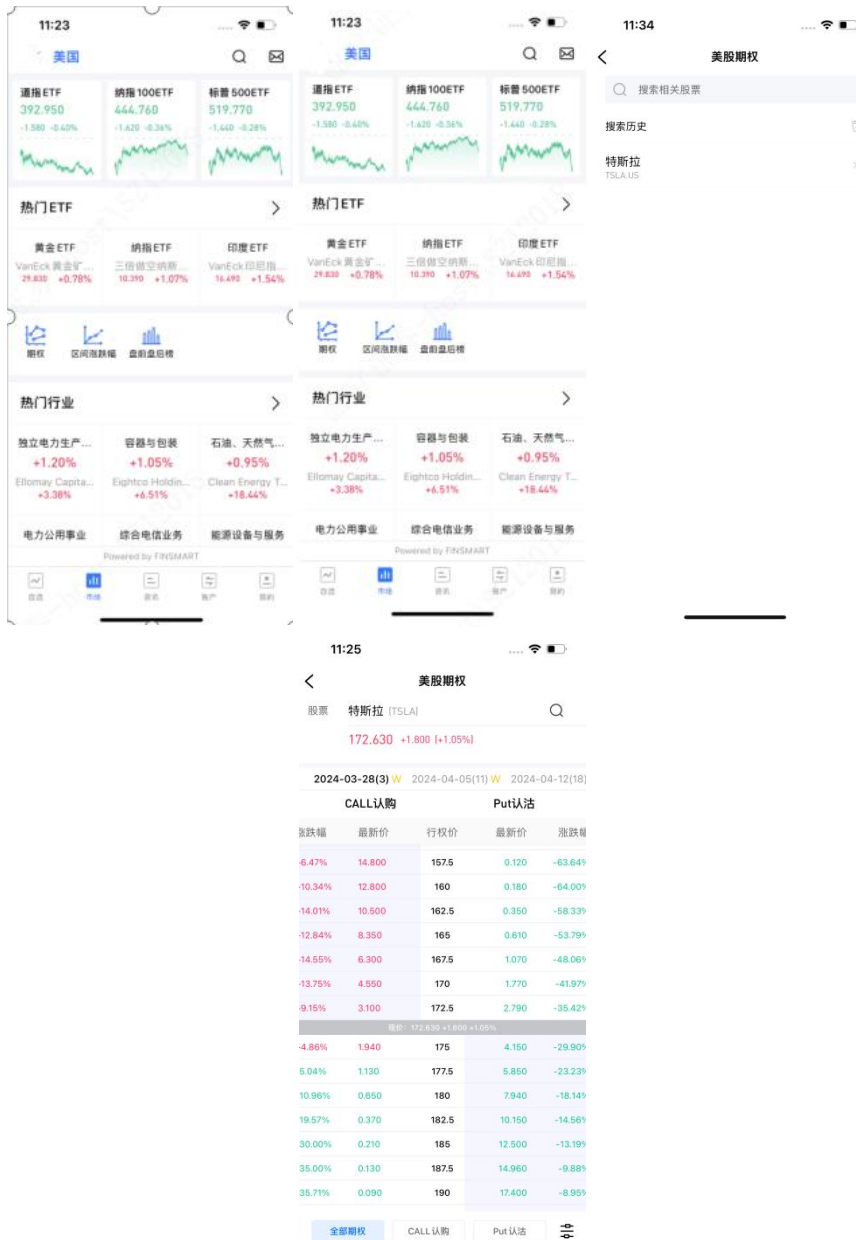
11:23

美国

道指ETF
392.950
-1.580 -0.40%

纳指100ETF
444.760
-1.620 -0.36%

标普500ETF
519.770
-1.440 -0.28%

热门ETF

黄金ETF
VanEck黄金矿...
29.830 +0.78%

纳指ETF
三倍做空纳斯...
10.390 +1.07%

印度ETF
VanEck印尼指...
16.490 +1.54%

期权
区间涨跌幅
盘前盘后榜

热门行业

独立电力生产...
+1.20%
Ellomay Capita...
+3.38%

容器与包装
+1.05%
Eightco Holdin...
+6.51%

石油、天然气...
+0.95%
Clean Energy T...
+18.44%

电力公用事业
综合电信业务
能源设备与服务

Powered by FINSMART

自选
市场
资讯
账户
我的

11:23

美国

道指ETF
392.950
-1.580 -0.40%

纳指100ETF
444.760
-1.620 -0.36%

标普500ETF
519.770
-1.440 -0.28%

热门ETF

黄金ETF
VanEck黄金矿...
29.830 +0.78%

纳指ETF
三倍做空纳斯...
10.390 +1.07%

印度ETF
VanEck印尼指...
16.490 +1.54%

期权
区间涨跌幅
盘前盘后榜

热门行业

独立电力生产...
+1.20%
Ellomay Capita...
+3.38%

容器与包装
+1.05%
Eightco Holdin...
+6.51%

石油、天然气...
+0.95%
Clean Energy T...
+18.44%

电力公用事业
综合电信业务
能源设备与服务

Powered by FINSMART

自选
市场
资讯
账户
我的

11:34

美股期权

搜索相关股票

搜索历史

特斯拉
TSLA.US

11:25

美股期权

股票 特斯拉 (TSLA)

172.630 +1.800 (+1.05%)

2024-03-28(3) W 2024-04-05(11) W 2024-04-12(18)

CALL认购
Put认沽

| 涨跌幅 | 最新价 | 行权价 | 最新价 | 涨跌幅 |
|---|---|---|---|---|
| -6.47% | 14.800 | 157.5 | 0.120 | -63.64% |
| -10.34% | 12.800 | 160 | 0.180 | -64.00% |
| -14.01% | 10.500 | 162.5 | 0.350 | -58.33% |
| -12.84% | 8.350 | 165 | 0.610 | -53.79% |
| -14.55% | 6.300 | 167.5 | 1.070 | -48.06% |
| -13.75% | 4.550 | 170 | 1.770 | -41.97% |
| -9.15% | 3.100 | 172.5 | 2.790 | -35.42% |

现价: 172.630 +1.800 +1.05%

| 涨跌幅 | 最新价 | 行权价 | 最新价 | 涨跌幅 |
|---|---|---|---|---|
| -4.86% | 1.940 | 175 | 4.150 | -29.90% |
| 5.04% | 1.130 | 177.5 | 5.850 | -23.23% |
| 10.96% | 0.650 | 180 | 7.940 | -18.14% |
| 19.57% | 0.370 | 182.5 | 10.150 | -14.56% |
| 30.00% | 0.210 | 185 | 12.500 | -13.19% |
| 35.00% | 0.130 | 187.5 | 14.960 | -9.88% |
| 35.71% | 0.090 | 190 | 17.400 | -8.95% |

全部期权
CALL认购
Put认沽